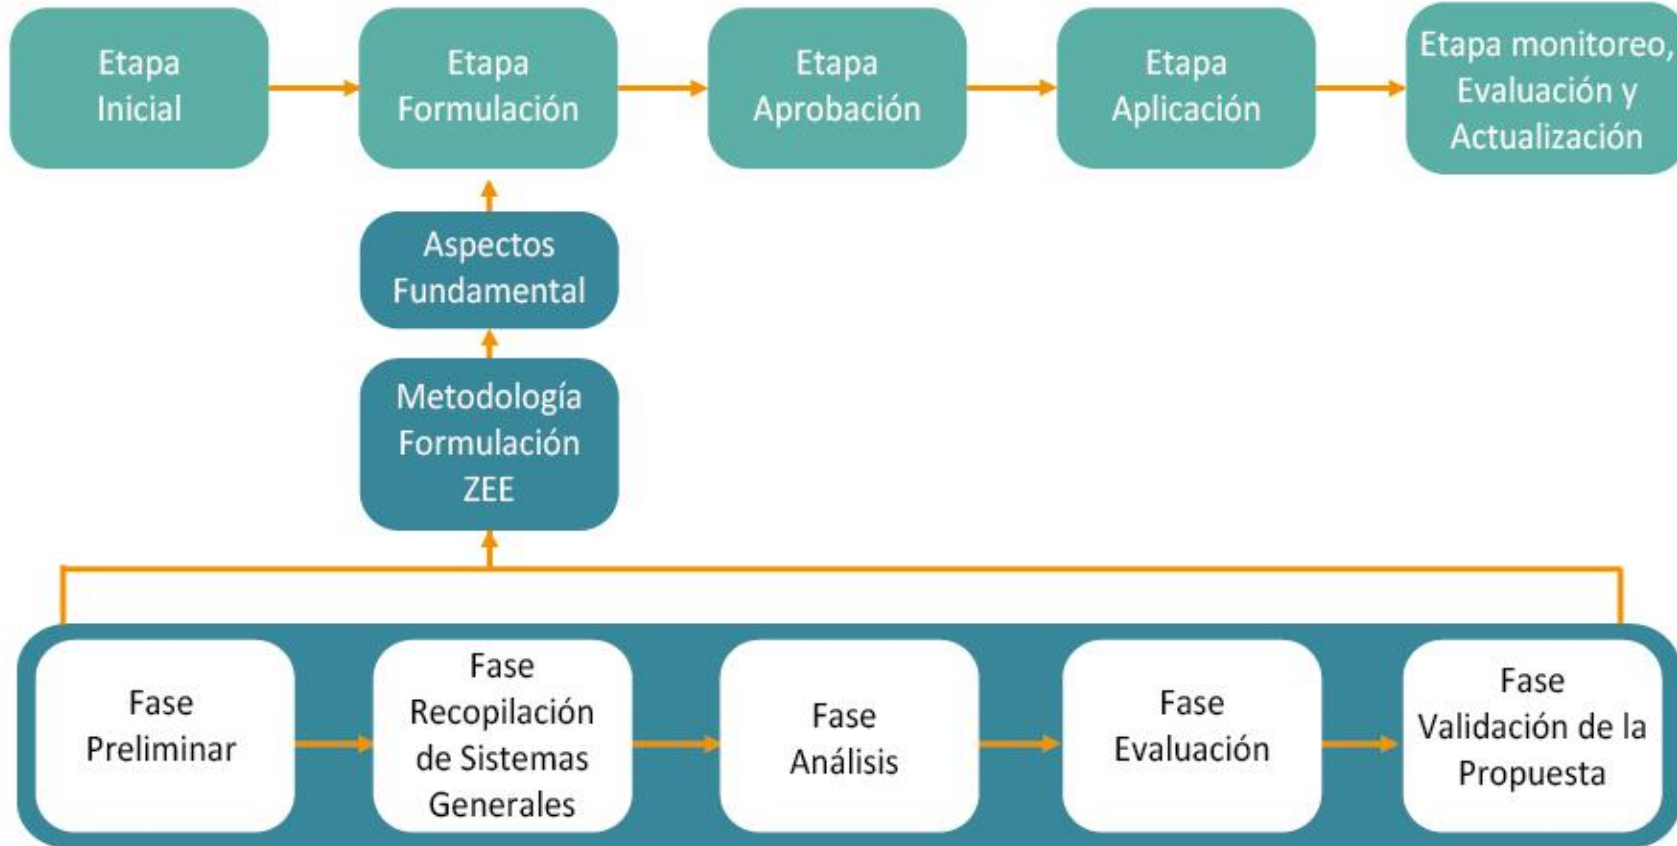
Etapa Inicial

Etapa Formulación

Etapa Aprobación

Etapa Aplicación

Etapa monitoreo, Evaluación y Actualización

Aspectos Fundamental

Metodología Formulación ZEE

Fase Preliminar

Fase Recopilación de Sistemas Generales

Fase Análisis

Fase Evaluación

Fase Validación de la Propuesta